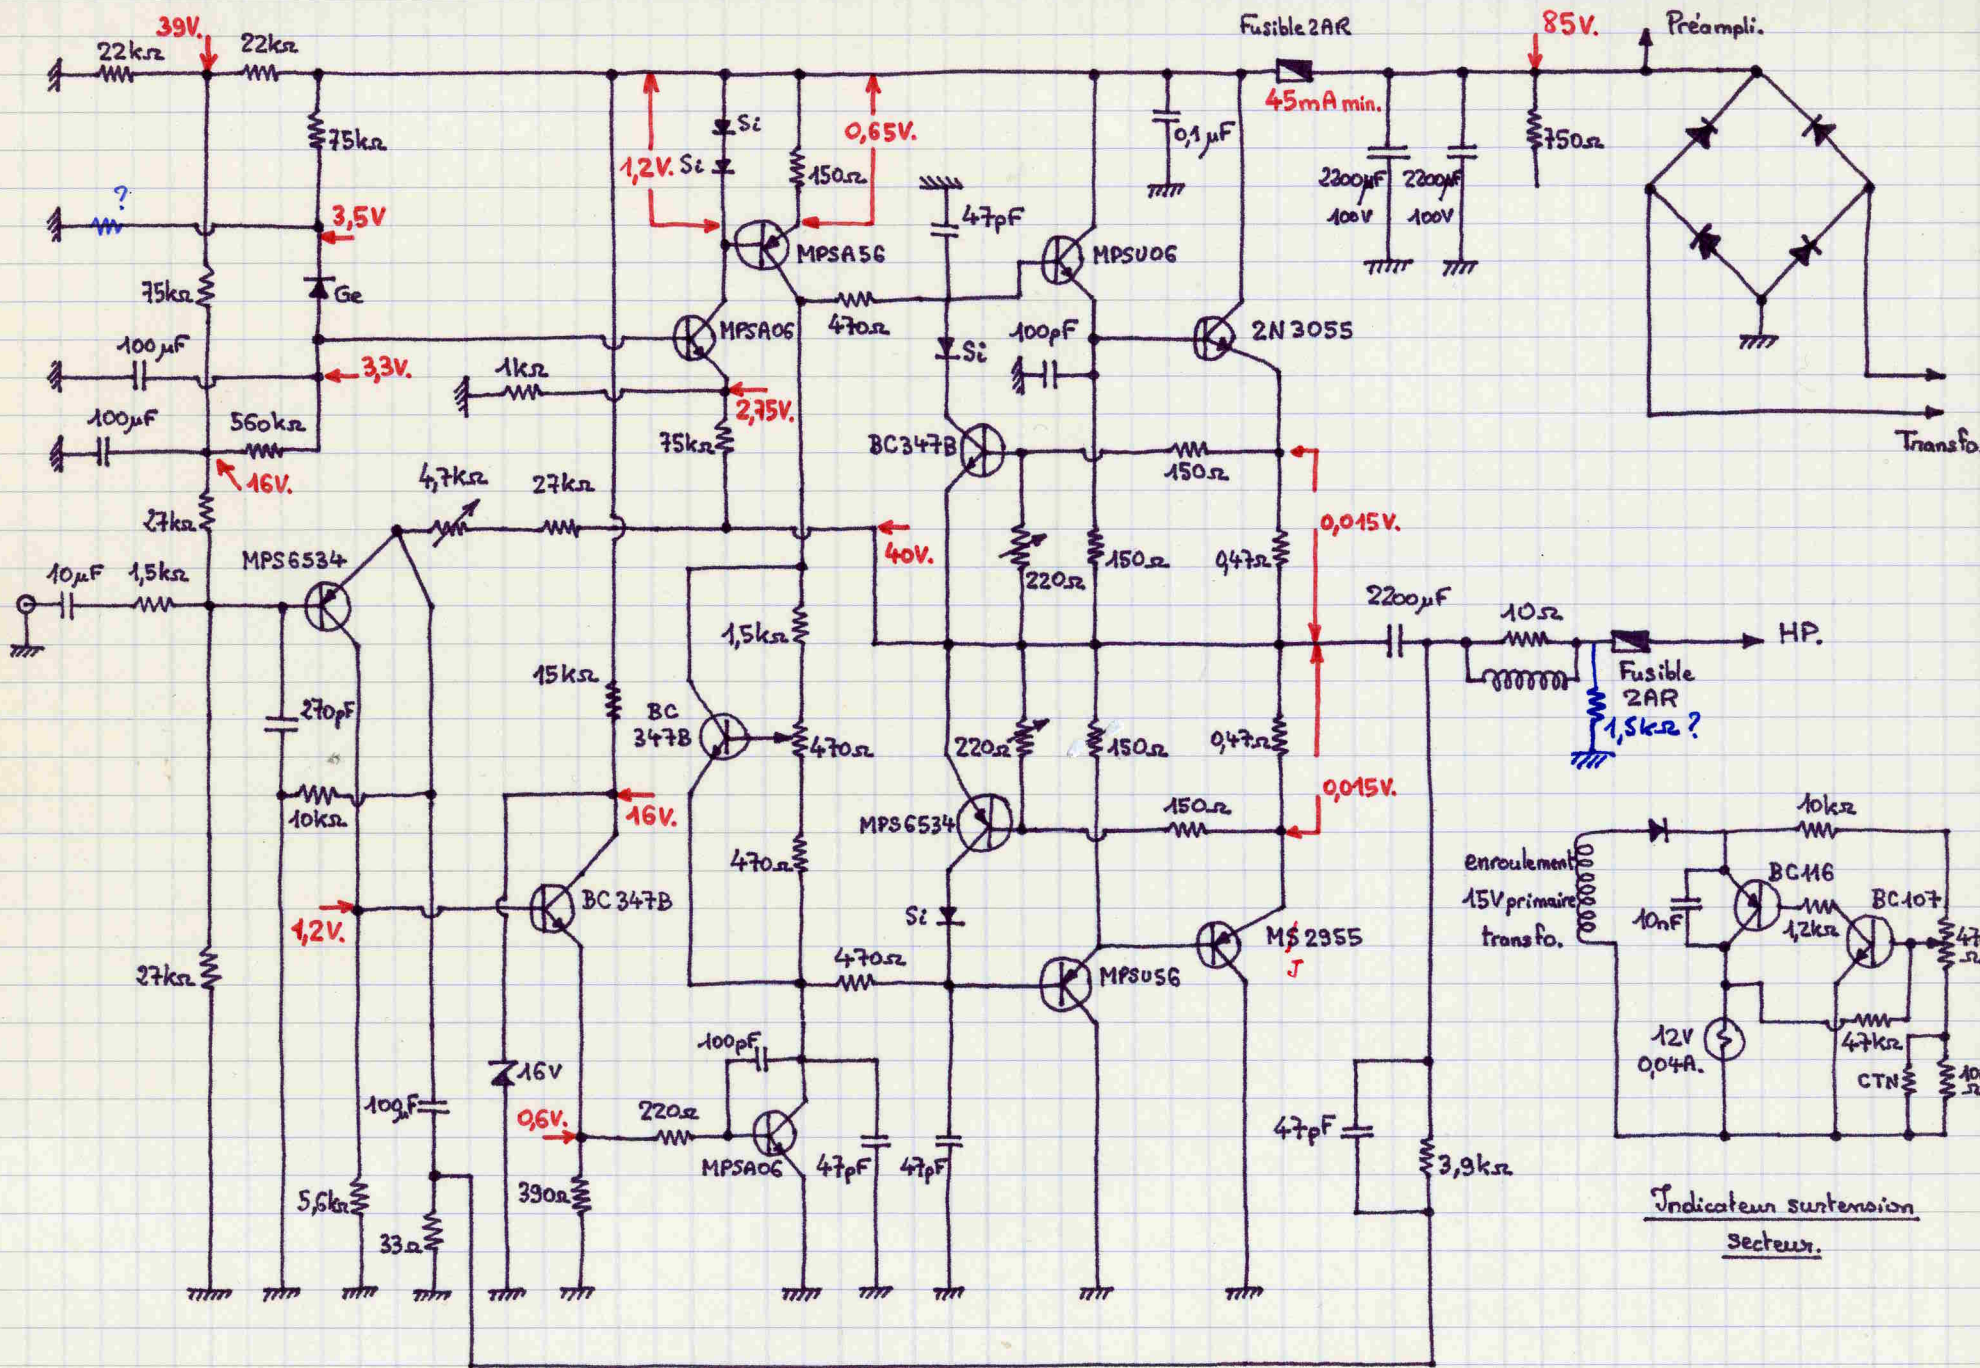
39V.
22kΩ
22kΩ
Fusible 2AR
85V.
Préampli.
45mA min.
Si
1,2V. Si
0,65V.
75kΩ
150Ω
0,1µF
750Ω
?
3,5V
2200µF 100V
2200µF 100V
47pF
MPSA56
MPSU06
75kΩ
Ge
470Ω
MPSA06
2N3055
100µF
Si
100pF
3,3V.
1kΩ
2,75V.
100µF
560kΩ
75kΩ
BC347B
150Ω
Transfo.
16V.
4,7kΩ
27kΩ
27kΩ
0,015V.
40V.
MPS6534
150Ω
0,47Ω
220Ω
10µF
1,5kΩ
2200µF
1,5kΩ
10Ω
HP.
Fusible 2AR
15kΩ
270pF
BC 347B
470Ω
220Ω
150Ω
0,47Ω
1,5kΩ ?
10kΩ
16V.
0,015V.
MPS6534
150Ω
10kΩ
470Ω
enroulement 15V primaire transfo.
BC116
BC107
1,2V.
BC 347B
Si
10nF
1,2kΩ
MJ2955
27kΩ
470Ω
MPSU56
47
12V 0,04A.
47kΩ
100pF
16V
CTN
10
100µF
0,6V.
220Ω
47pF
MPSA06
47pF
47pF
3,9kΩ
390Ω
5,6kΩ
33Ω
Indicateur surtension secteur.